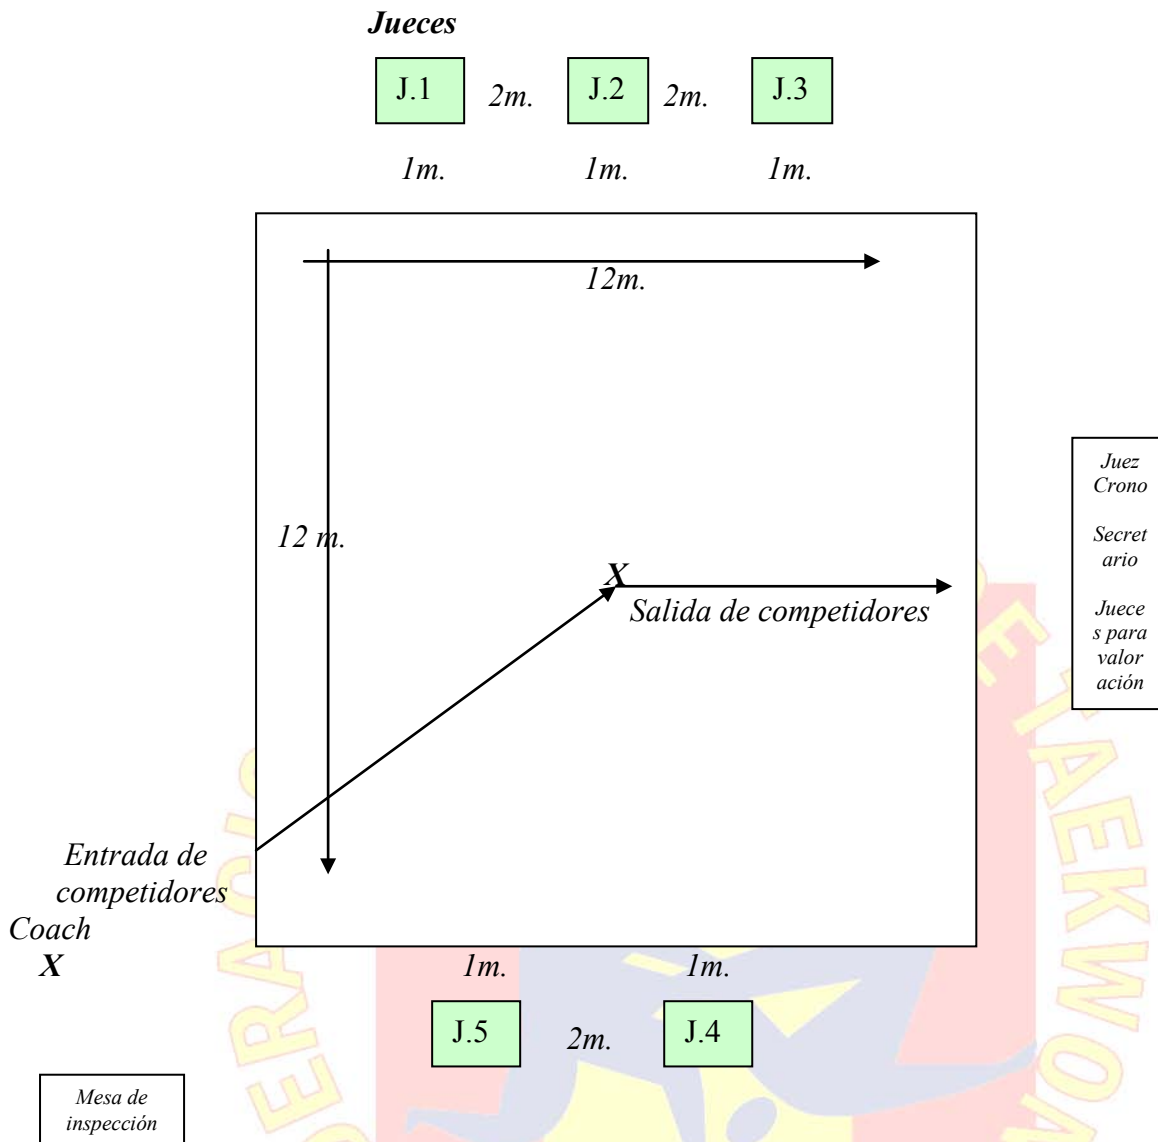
Jueces

J.1 2m. J.2 2m. J.3

1m. 1m. 1m.

12m.

12 m.

X

Salida de competidores

Juez Crono

Secret ario

Juece s para valor ación

Entrada de competidores

Coach

X

1m. 1m.

J.5 2m. J.4

Mesa de inspección